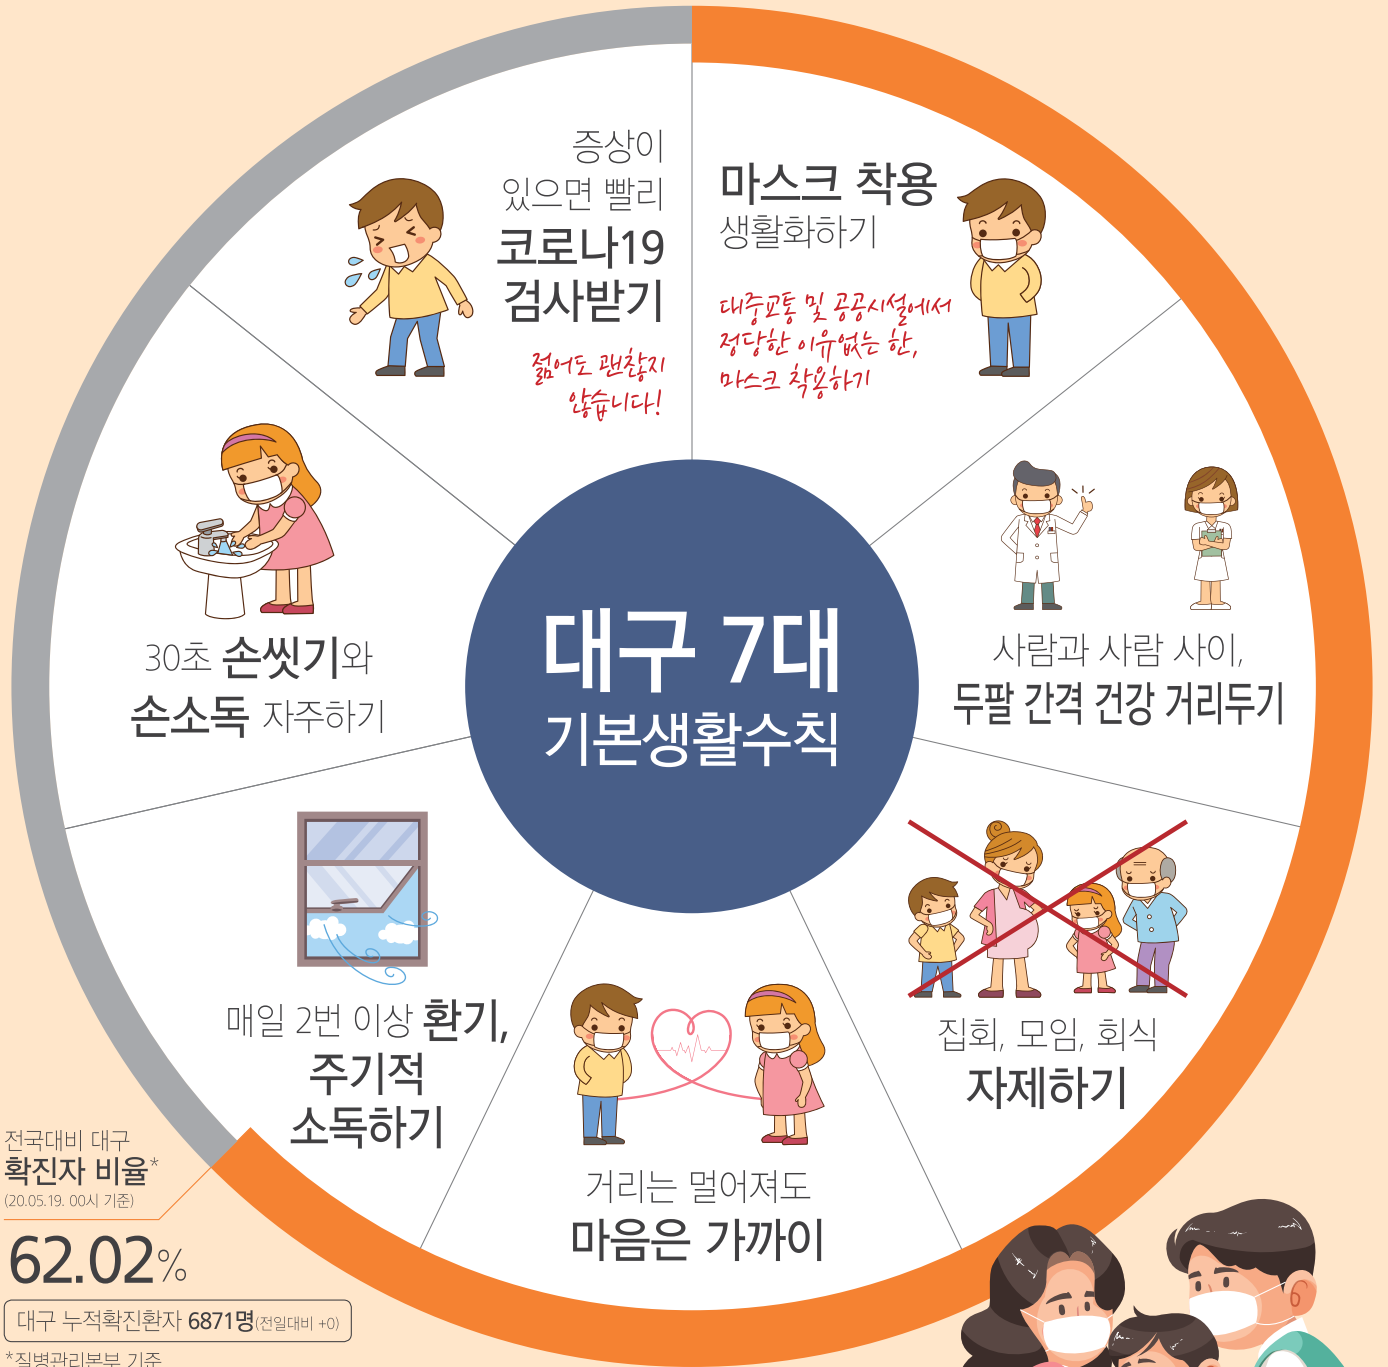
대구 7대
기본생활수칙

증상이
있으면 빨리
코로나19
검사받기

젊어도 괜찮지
않습니다!

마스크 착용
생활화하기

대중교통 및 공공시설에서
정당한 이유없는 한,
마스크 착용하기

사람과 사람 사이,
두팔 간격 건강 거리두기

집회, 모임, 회식
자제하기

거리는 멀어져도
마음은 가까이

매일 2번 이상 환기,
주기적
소독하기

30초 손씻기와
손소독 자주하기

전국대비 대구
확진자 비율*
(20.05.19. 00시 기준)

62.02%

대구 누적확진환자 6871명(전일대비 +0)

*질병관리본부 기준